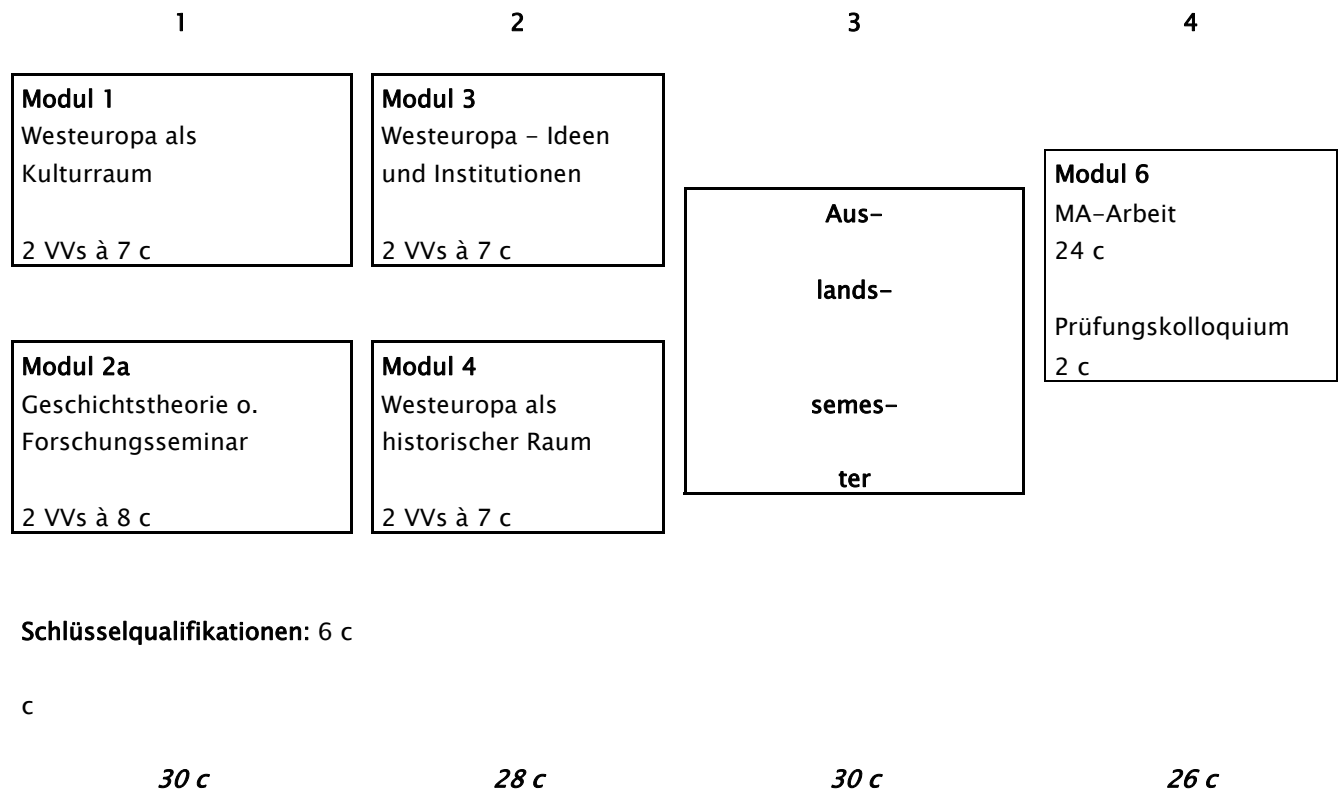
1

2

3

4

**Modul 1**
Westeuropa als Kulturraum

2 VVs à 7 c

**Modul 2a**
Geschichtstheorie o. Forschungsseminar

2 VVs à 8 c

**Modul 3**
Westeuropa - Ideen und Institutionen

2 VVs à 7 c

**Modul 4**
Westeuropa als historischer Raum

2 VVs à 7 c

Aus-

lands-

semes-

ter

**Modul 6**
MA-Arbeit
24 c

Prüfungskolloquium
2 c

**Schlüsselqualifikationen**: 6 c

c

*30 c*

*28 c*

*30 c*

*26 c*